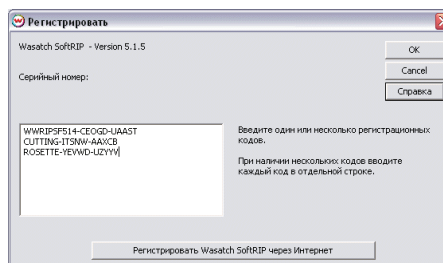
Регистрировать

Wasatch SoftRIP - Version 5.1.5

Серийный номер:

OK

Cancel

Справка

WWRIPSF514-CEOGD-UAAST
CUTTING-ITSNW-AAXCB
ROSETTE-YEVWD-UZYYY

Введите один или несколько регистрационных кодов.

При наличии нескольких кодов вводите каждый код в отдельной строке.

Регистрировать Wasatch SoftRIP через Интернет